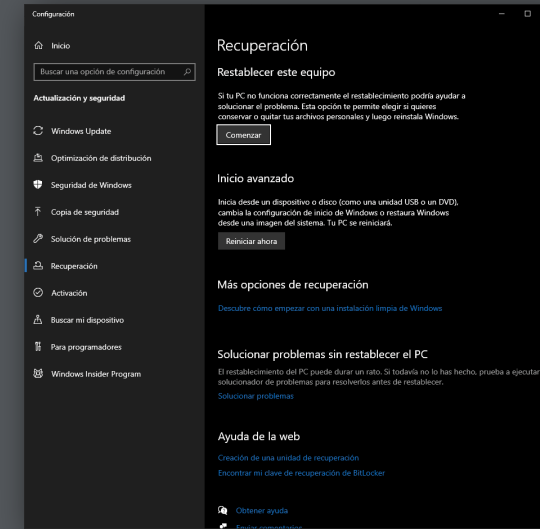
Configuración

Inicio

Buscar una opción de configuración

Actualización y seguridad

Windows Update

Optimización de distribución

Seguridad de Windows

Copia de seguridad

Solución de problemas

Recuperación

Activación

Buscar mi dispositivo

Para programadores

Windows Insider Program

Recuperación

Restablecer este equipo

Si tu PC no funciona correctamente el restablecimiento podría ayudar a solucionar el problema. Esta opción te permite elegir si quieres conservar o quitar tus archivos personales y luego reinstala Windows.

Comenzar

Inicio avanzado

Inicia desde un dispositivo o disco (como una unidad USB o un DVD), cambia la configuración de inicio de Windows o restaura Windows desde una imagen del sistema. Tu PC se reiniciará.

Reiniciar ahora

Más opciones de recuperación

Descubre cómo empezar con una instalación limpia de Windows

Solucionar problemas sin restablecer el PC

El restablecimiento del PC puede durar un rato. Si todavía no lo has hecho, prueba a ejecutar solucionador de problemas para resolverlos antes de restablecer.

Solucionar problemas

Ayuda de la web

Creación de una unidad de recuperación

Encontrar mi clave de recuperación de BitLocker

Obtener ayuda

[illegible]